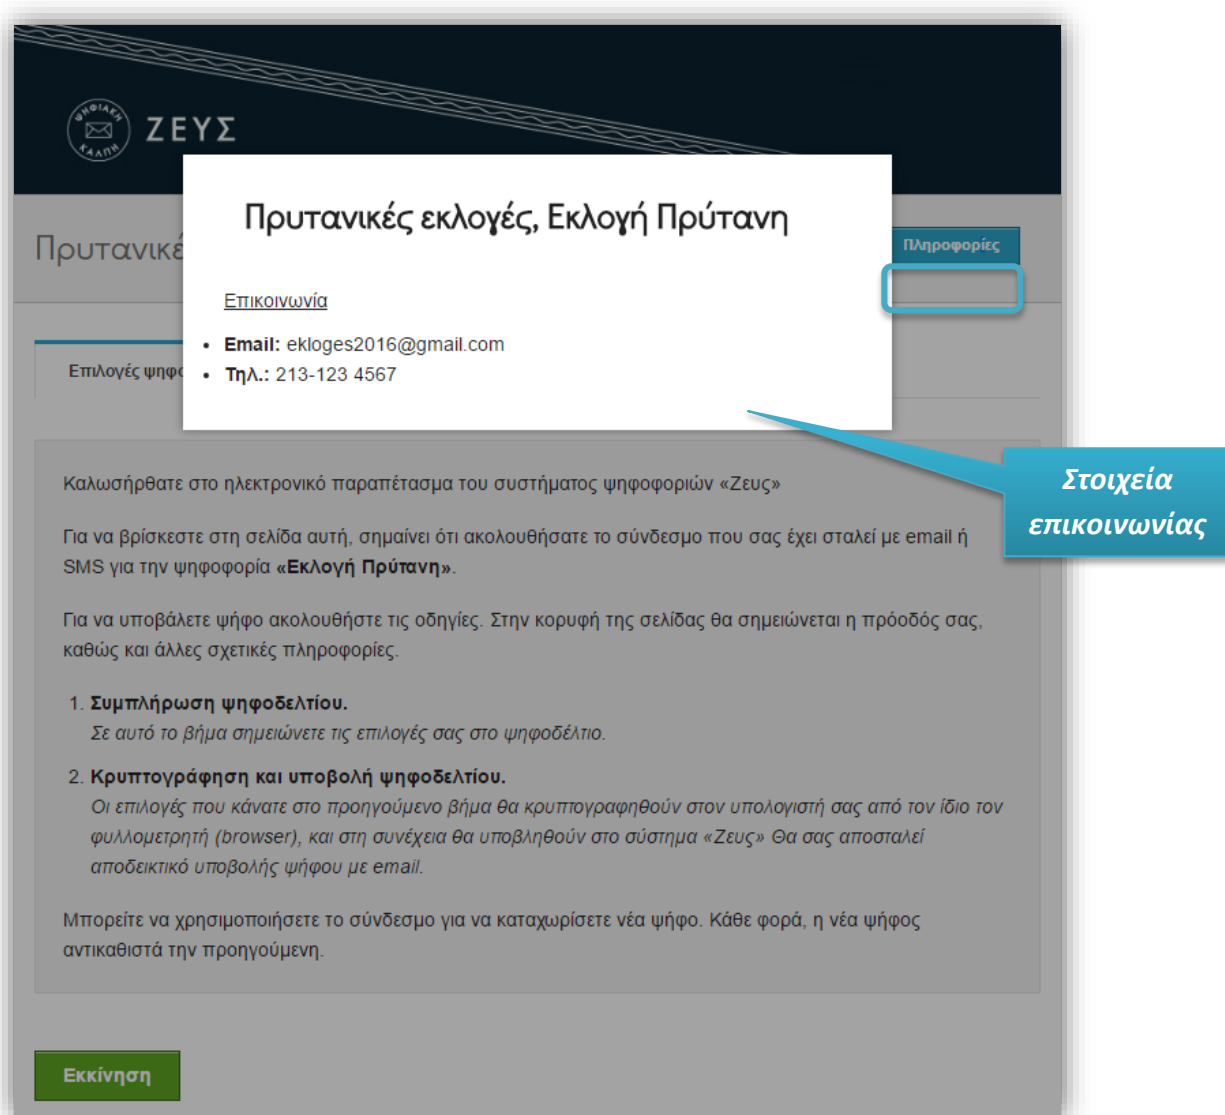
ΨΗΦΙΑΚΗ ΚΑΛΠΗ ΖΕΥΣ

Πρυτανικέ

Πρυτανικές εκλογές, Εκλογή Πρύτανη

Πληροφορίες

Επικοινωνία

- **Email:** ekloges2016@gmail.com
- **Τηλ.:** 213-123 4567

Επιλογές ψηφο

Στοιχεία επικοινωνίας

Καλωσήρθατε στο ηλεκτρονικό παραπέτασμα του συστήματος ψηφοφοριών «Ζευς»

Για να βρίσκεστε στη σελίδα αυτή, σημαίνει ότι ακολουθήσατε το σύνδεσμο που σας έχει σταλεί με email ή SMS για την ψηφοφορία **«Εκλογή Πρύτανη»**.

Για να υποβάλετε ψήφο ακολουθήστε τις οδηγίες. Στην κορυφή της σελίδας θα σημειώνεται η πρόοδός σας, καθώς και άλλες σχετικές πληροφορίες.

1. **Συμπλήρωση ψηφοδελτίου.**
*Σε αυτό το βήμα σημειώνετε τις επιλογές σας στο ψηφοδέλτιο.*

2. **Κρυπτογράφηση και υποβολή ψηφοδελτίου.**
*Οι επιλογές που κάνατε στο προηγούμενο βήμα θα κρυπτογραφηθούν στον υπολογιστή σας από τον ίδιο τον φυλλομετρητή (browser), και στη συνέχεια θα υποβληθούν στο σύστημα «Ζευς» Θα σας αποσταλεί αποδεικτικό υποβολής ψήφου με email.*

Μπορείτε να χρησιμοποιήσετε το σύνδεσμο για να καταχωρίσετε νέα ψήφο. Κάθε φορά, η νέα ψήφος αντικαθιστά την προηγούμενη.

Εκκίνηση